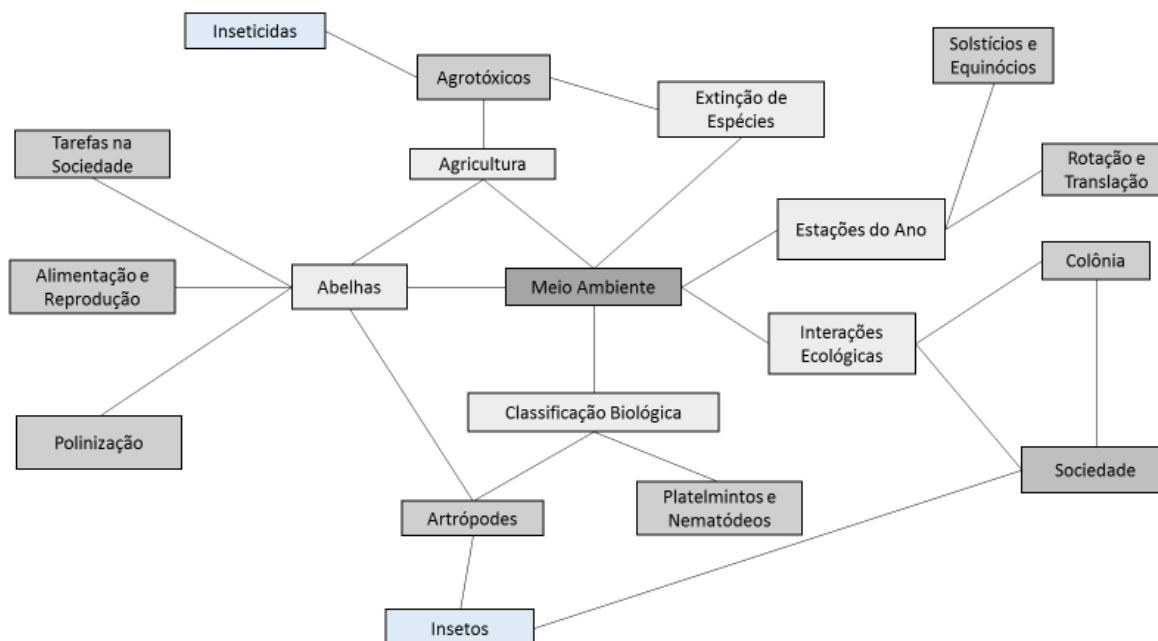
Inseticidas

Agrotóxicos

Solstícios e Equinócios

Extinção de Espécies

Tarefas na Sociedade

Agricultura

Rotação e Translação

Estações do Ano

Alimentação e Reprodução

Abelhas

Meio Ambiente

Colônia

Interações Ecológicas

Polinização

Classificação Biológica

Sociedade

Platelmintos e Nematódeos

Artrópodes

Insetos